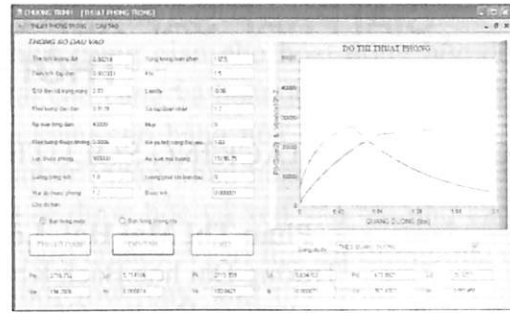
CHUONG TRINH - [THUAT PHONG TRONG]

THUAT PHONG TRONG | CAI DAT

THONG SO DAU VAO

| The tich luong dat | 0.00218 | Tong luong khan phan | 12.5 |
|---|---|---|---|
| Tinh tich tay dan | 0.00133 | Kx | 1.5 |
| Ti le kieu vat trung trong | 2.83 | Lamda | 0.56 |
| Khoi luong dau dan | 3.9138 | Ti so luan nhiet | 1.2 |
| Ap suat tong dan | 40000 | Mup | 0 |
| Khoi luong thuoc phong | 0.0004 | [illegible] | 1.02 |
| Luc thuoc phong | 900000 | Ap suat noi trong | 15196.75 |
| Luong cong luc | 1.6 | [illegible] | 0 |
| Suc do thuoc phong | 7.7 | Buoc tinh | 0.00001 |

Lua do tinh:

Ban trong mieu

Ban trong dong the

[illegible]

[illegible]

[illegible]

DO THI THUAT PHONG

QUANG DUONG (lm)

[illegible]

| Pk | 2714.752 | Lk | 0.11016 | Pt | 2713.359 | Lt | 0.0441? | Pd | 673.867 | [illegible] | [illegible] |
|---|---|---|---|---|---|---|---|---|---|---|---|
| Vk | 196.2808 | tk | 0.00074 | Vt | 193.6421 | tt | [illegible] | Vd | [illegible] | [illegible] | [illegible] |